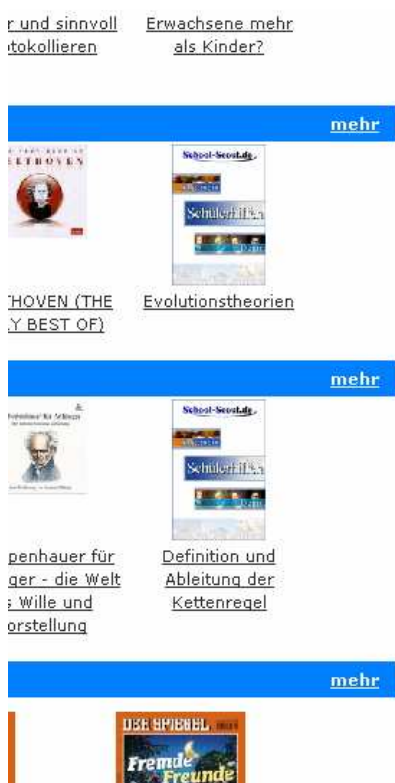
r und sinnvoll otokollieren

Erwachsene mehr als Kinder?

mehr

ETHOVEN

School-Scout.de

Schülerhilfen

THOVEN (THE Y BEST OF)

Evolutionstheorien

mehr

School-Scout.de

Schülerhilfen

penhauer für ger - die Welt s Wille und orstellung

Definition und Ableitung der Kettenregel

mehr

DER SPIEGEL

Fremde Freunde